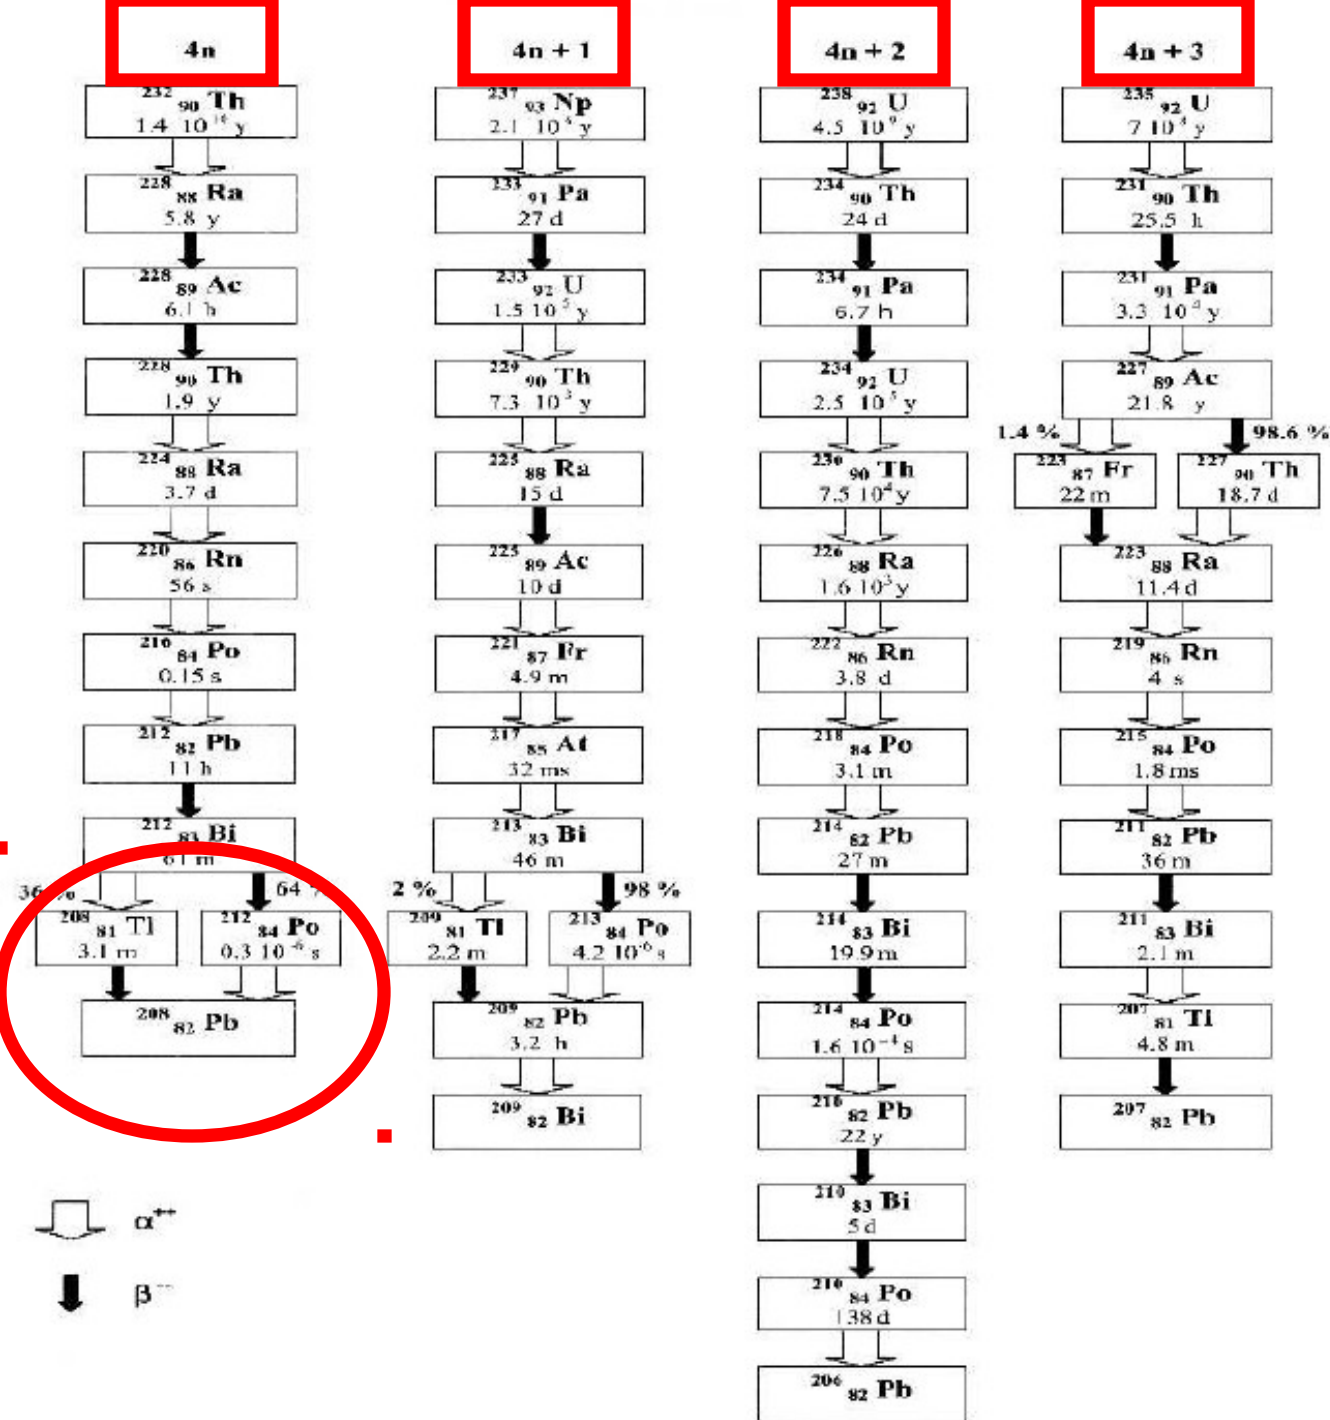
4n

$^{232}_{90}$Th
1.4 $10^{10}$ y

$^{228}_{88}$Ra
5.8 y

$^{228}_{89}$Ac
6.1 h

$^{228}_{90}$Th
1.9 y

$^{224}_{88}$Ra
3.7 d

$^{220}_{86}$Rn
56 s

$^{216}_{84}$Po
0.15 s

$^{212}_{82}$Pb
11 h

$^{212}_{83}$Bi
61 m

36 %
64 %

$^{208}_{81}$Tl
3.1 m

$^{212}_{84}$Po
0.3 $10^{-6}$ s

$^{208}_{82}$Pb

4n + 1

$^{237}_{93}$Np
2.1 $10^{6}$ y

$^{233}_{91}$Pa
27 d

$^{233}_{92}$U
1.5 $10^{5}$ y

$^{229}_{90}$Th
7.3 $10^{3}$ y

$^{225}_{88}$Ra
15 d

$^{225}_{89}$Ac
10 d

$^{221}_{87}$Fr
4.9 m

$^{217}_{85}$At
32 ms

$^{213}_{83}$Bi
46 m

2 %
98 %

$^{209}_{81}$Tl
2.2 m

$^{213}_{84}$Po
4.2 $10^{-6}$ s

$^{209}_{82}$Pb
3.2 h

$^{209}_{82}$Bi

4n + 2

$^{238}_{92}$U
4.5 $10^{9}$ y

$^{234}_{90}$Th
24 d

$^{234}_{91}$Pa
6.7 h

$^{234}_{92}$U
2.5 $10^{5}$ y

$^{230}_{90}$Th
7.5 $10^{4}$ y

$^{226}_{88}$Ra
1.6 $10^{3}$ y

$^{222}_{86}$Rn
3.8 d

$^{218}_{84}$Po
3.1 m

$^{214}_{82}$Pb
27 m

$^{214}_{83}$Bi
19.9 m

$^{214}_{84}$Po
1.6 $10^{-4}$ s

$^{210}_{82}$Pb
22 y

$^{210}_{83}$Bi
5 d

$^{210}_{84}$Po
138 d

$^{206}_{82}$Pb

4n + 3

$^{235}_{92}$U
7 $10^{8}$ y

$^{231}_{90}$Th
25.5 h

$^{231}_{91}$Pa
3.3 $10^{4}$ y

$^{227}_{89}$Ac
21.8 y

1.4 %
98.6 %

$^{223}_{87}$Fr
22 m

$^{227}_{90}$Th
18.7 d

$^{223}_{88}$Ra
11.4 d

$^{219}_{86}$Rn
4 s

$^{215}_{84}$Po
1.8 ms

$^{211}_{82}$Pb
36 m

$^{211}_{83}$Bi
2.1 m

$^{207}_{81}$Tl
4.8 m

$^{207}_{82}$Pb

$\alpha^{++}$

$\beta^{-}$